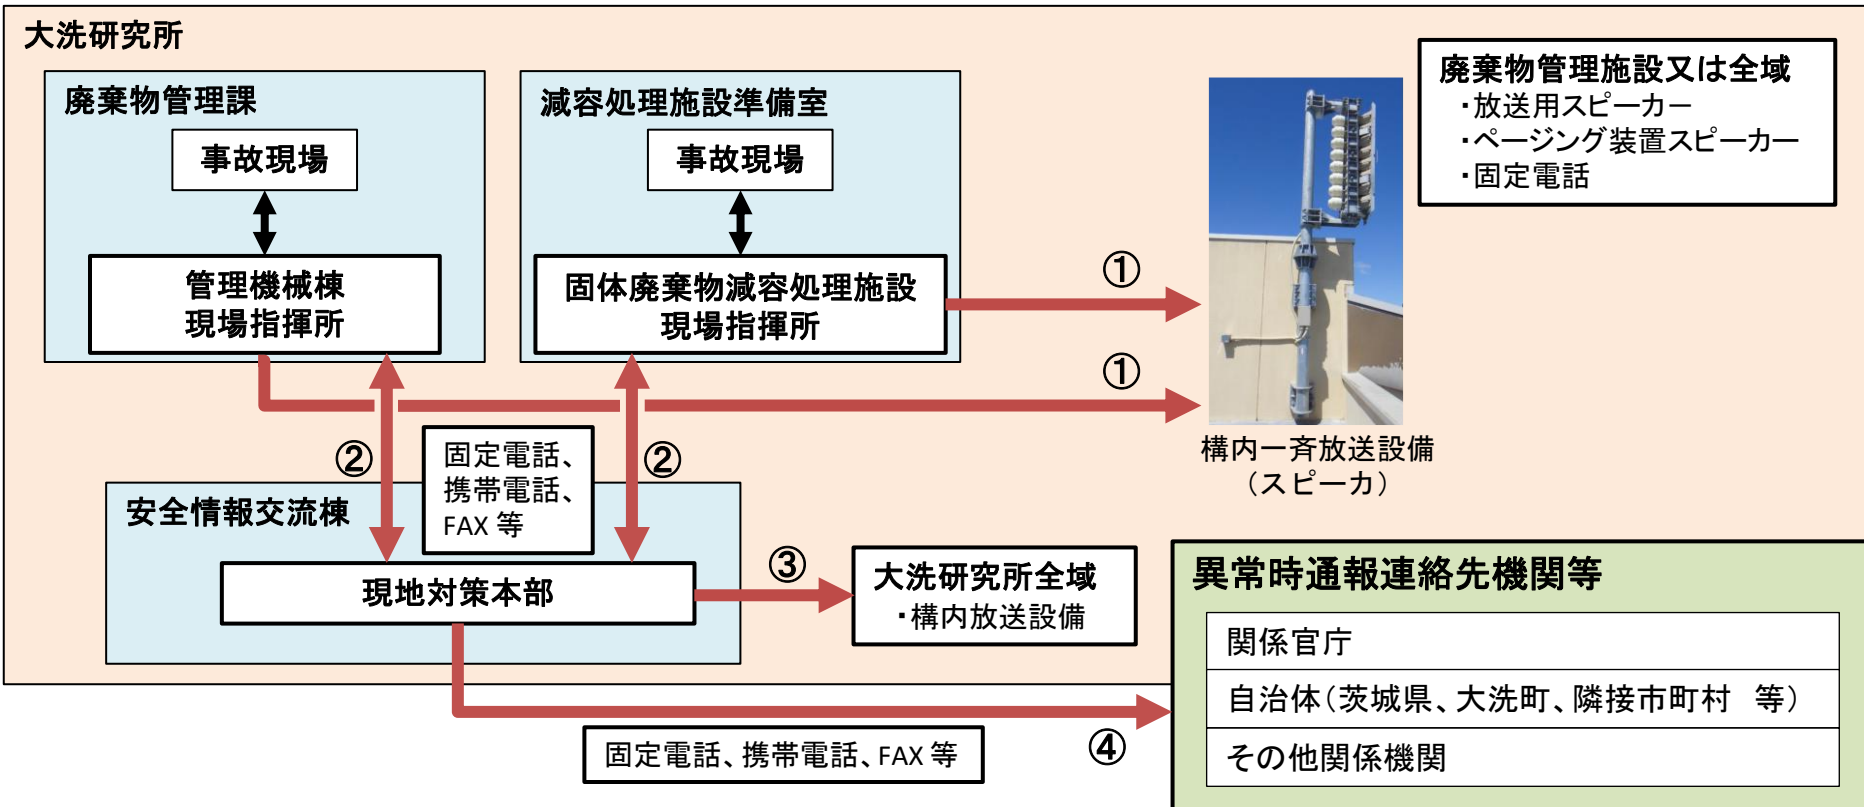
大洗研究所

廃棄物管理課

事故現場

管理機械棟
現場指揮所

減容処理施設準備室

事故現場

固体廃棄物減容処理施設
現場指揮所

廃棄物管理施設又は全域
・放送用スピーカー
・ページング装置スピーカー
・固定電話

①

①

構内一斉放送設備
（スピーカ）

②

固定電話、
携帯電話、
FAX 等

②

安全情報交流棟

現地対策本部

③

大洗研究所全域
・構内放送設備

異常時通報連絡先機関等

| 関係官庁 |
|---|
| 自治体（茨城県、大洗町、隣接市町村　等） |
| その他関係機関 |

固定電話、携帯電話、FAX 等

④